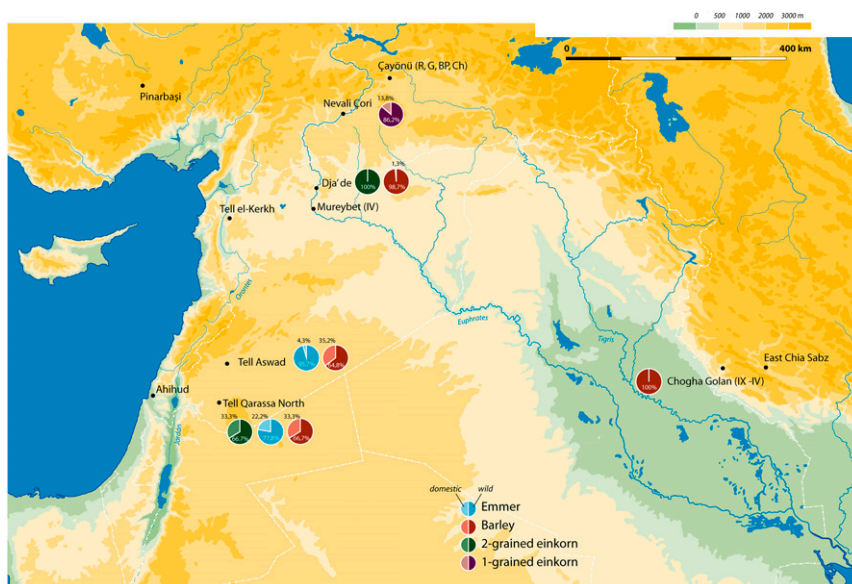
0 500 1000 2000 3000 m

0 400 km

Pinarbaşi

Çayönü (R, G, BP, Ch)

Nevali Çori

13,8%
86,2%

1,3%
100%
98,7%

Dja'de

Mureybet (IV)

Tell el-Kerkh

Orontes

Euphrates

Tigris

4,3%
35,2%
Tell Aswad
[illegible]
64,8%

Ahihud

Tell Qarassa North

33,3%
22,2%
33,3%
66,7%
77,8%
66,7%

Jordan

East Chia Sabz

100%
Chogha Golan (IX -IV)

domestic wild
Emmer
Barley
2-grained einkorn
1-grained einkorn